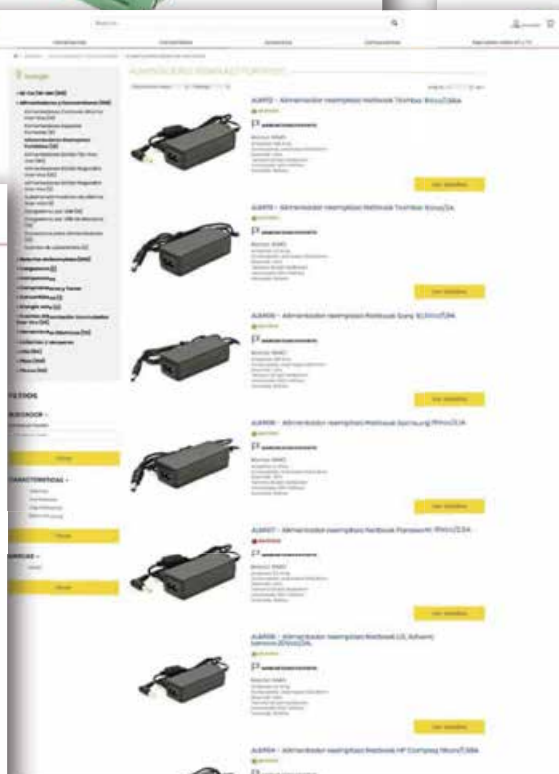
Buscar...

ALIMENTADORES REEMPLAZO PORTÁTILES

Filtros

ALM112 - Alimentador reemplazo Netbook Toshiba 19v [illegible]

ALM113 - Alimentador reemplazo Netbook Toshiba 19v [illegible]

ALM114 - Alimentador reemplazo Netbook Sony 10,5V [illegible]

ALM115 - Alimentador reemplazo Netbook Samsung 19V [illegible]

ALM117 - Alimentador reemplazo Netbook Panasonic 19V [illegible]

ALM118 - Alimentador reemplazo Netbook LG, Advent, Lenovo 20V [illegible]

ALM119 - Alimentador reemplazo Netbook HP Compaq 19V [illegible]

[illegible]